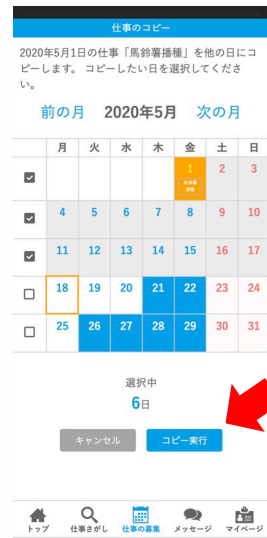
仕事のコピー

2020年5月1日の仕事「馬鈴薯播種」を他の日にコピーします。コピーしたい日を選択してください。

前の月　2020年5月　次の月

| | 月 | 火 | 水 | 木 | 金 | 土 | 日 |
|---|---|---|---|---|---|---|---|
| ☑ | | | | | 1 馬鈴薯播種 | 2 | 3 |
| ☑ | 4 | 5 | 6 | 7 | 8 | 9 | 10 |
| ☑ | 11 | 12 | 13 | 14 | 15 | 16 | 17 |
| ☐ | 18 | 19 | 20 | 21 | 22 | 23 | 24 |
| ☐ | 25 | 26 | 27 | 28 | 29 | 30 | 31 |

選択中
6日

キャンセル　コピー実行

トップ　仕事さがし　仕事の募集　メッセージ　マイページ